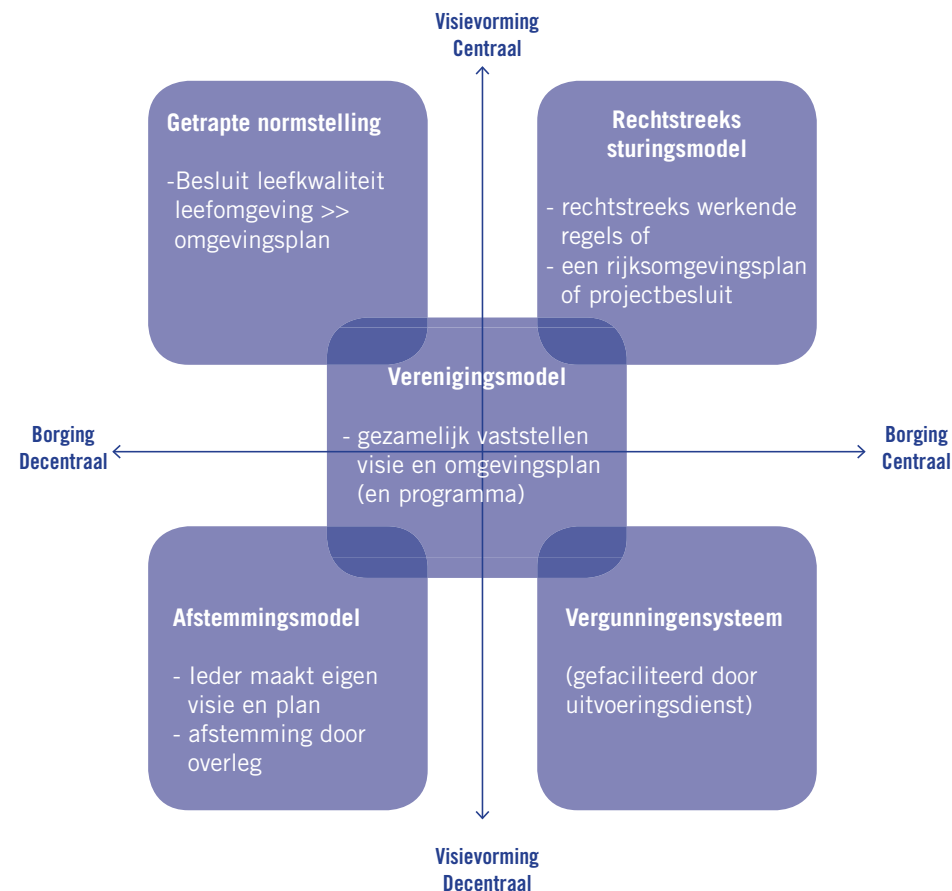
Visievorming
Centraal

Getrapte normstelling

-Besluit leefkwaliteit leefomgeving >> omgevingsplan

Rechtstreeks sturingsmodel

- rechtstreeks werkende regels of
- een rijksomgevingsplan of projectbesluit

Verenigingsmodel

- gezamelijk vaststellen visie en omgevingsplan (en programma)

Borging
Decentraal

Borging
Centraal

Afstemmingsmodel

- Ieder maakt eigen visie en plan
- afstemming door overleg

Vergunningensysteem

(gefaciliteerd door uitvoeringsdienst)

Visievorming
Decentraal